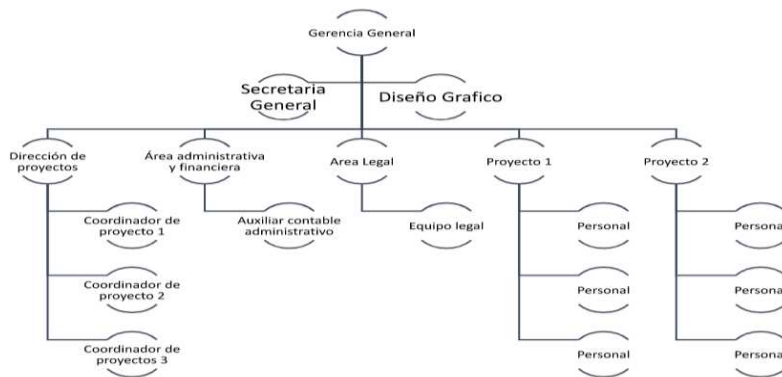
Gerencia General

Secretaria General

Diseño Grafico

Dirección de proyectos

Coordinador de proyecto 1

Coordinador de proyecto 2

Coordinador de proyectos 3

Área administrativa y financiera

Auxiliar contable administrativo

Area Legal

Equipo legal

Proyecto 1

Personal

Personal

Personal

Proyecto 2

Persona

Persona

Persona